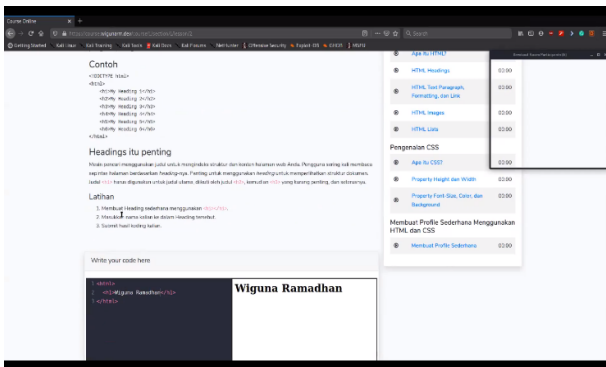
Course Online

https://course.wiguna.dev/course/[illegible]

Getting Started | Kali Linux | Kali Training | Kali Tools | Kali Docs | Kali Forums | NetHunter | Offensive Security | Exploit-DB | GHDB | MSFU

Contoh

<!DOCTYPE html>
<html>
<h1>My Heading 1</h1>
<h2>My Heading 2</h2>
<h3>My Heading 3</h3>
<h4>My Heading 4</h4>
<h5>My Heading 5</h5>
<h6>My Heading 6</h6>
</html>

Headings itu penting

Mesin pencari menggunakan judul untuk mengindeks struktur dan konten halaman web Anda. Pengguna sering kali membaca sepintas halaman berdasarkan heading-nya. Penting untuk menggunakan heading untuk memperlihatkan struktur dokumen. Judul <h1> harus digunakan untuk judul utama, diikuti oleh judul <h2>, kemudian <h3> yang kurang penting, dan seterusnya.

Latihan

1. Membuat Heading sederhana menggunakan <h1></h1>
2. Masukkan nama kalian ke dalam Heading tersebut.
3. Submit hasil koding kalian.

Write your code here

1 <html>
2 <h1>Wiguna Ramadhan</h1>
3 </html>

Wiguna Ramadhan

Apa itu HTML?

HTML Headings 03:00

HTML Text Paragraph, Formatting, dan Link 03:00

HTML Images 03:00

HTML Lists 03:00

Pengenalan CSS

Apa itu CSS? 03:00

Property Height dan Width 03:00

Property Font-Size, Color, dan Background 03:00

Membuat Profile Sederhana Menggunakan HTML dan CSS

Membuat Profile Sederhana 03:00